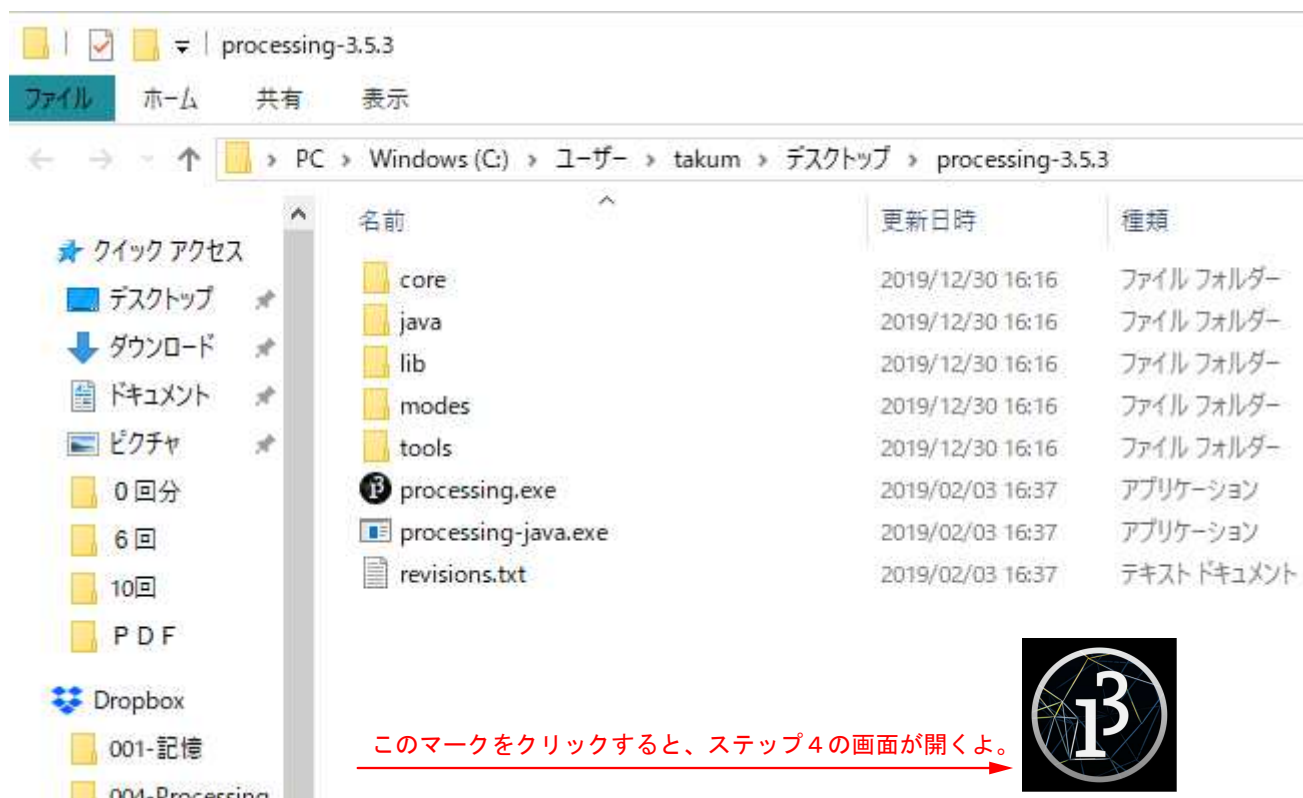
processing-3.5.3

ファイル ホーム 共有 表示

PC > Windows (C:) > ユーザー > takum > デスクトップ > processing-3.5.3

クイック アクセス
デスクトップ
ダウンロード
ドキュメント
ピクチャ
0回分
6回
10回
PDF
Dropbox
001-記憶
004-Processing

| 名前 | 更新日時 | 種類 |
|---|---|---|
| core | 2019/12/30 16:16 | ファイル フォルダー |
| java | 2019/12/30 16:16 | ファイル フォルダー |
| lib | 2019/12/30 16:16 | ファイル フォルダー |
| modes | 2019/12/30 16:16 | ファイル フォルダー |
| tools | 2019/12/30 16:16 | ファイル フォルダー |
| processing.exe | 2019/02/03 16:37 | アプリケーション |
| processing-java.exe | 2019/02/03 16:37 | アプリケーション |
| revisions.txt | 2019/02/03 16:37 | テキスト ドキュメント |

このマークをクリックすると、ステップ４の画面が開くよ。